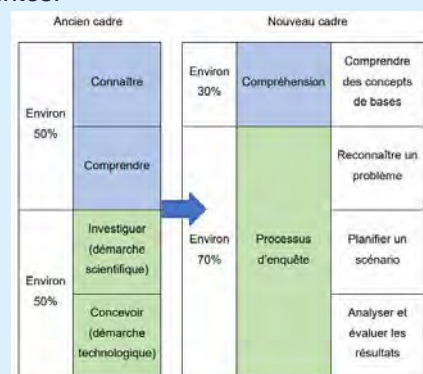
Ancien cadre

| Environ 50% | Connaître |
|---|---|
| | Comprendre |
| Environ 50% | Investiguer (démarche scientifique) |
| | Concevoir (démarche technologique) |

Nouveau cadre

| Environ 30% | Compréhension | Comprendre des concepts de bases |
|---|---|---|
| Environ 70% | Processus d'enquête | Reconnaître un problème |
| | | Planifier un scénario |
| | | Analyser et évaluer les résultats |